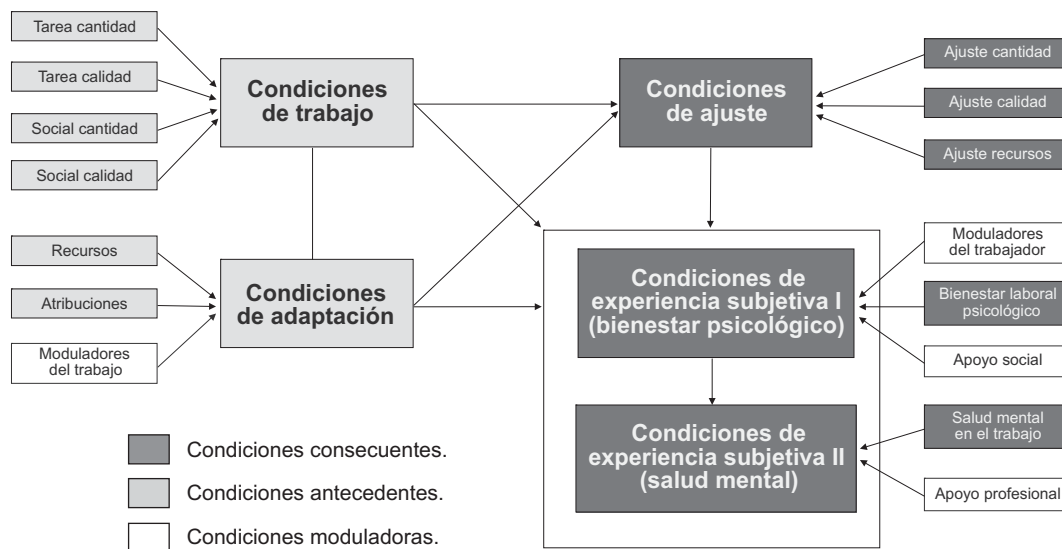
Tarea cantidad

Tarea calidad

Social cantidad

Social calidad

Condiciones de trabajo

Condiciones de ajuste

Ajuste cantidad

Ajuste calidad

Ajuste recursos

Recursos

Atribuciones

Moduladores del trabajo

Condiciones de adaptación

Condiciones de experiencia subjetiva I (bienestar psicológico)

Moduladores del trabajador

Bienestar laboral psicológico

Apoyo social

Condiciones de experiencia subjetiva II (salud mental)

Salud mental en el trabajo

Apoyo profesional

Condiciones consecuentes.

Condiciones antecedentes.

Condiciones moduladoras.